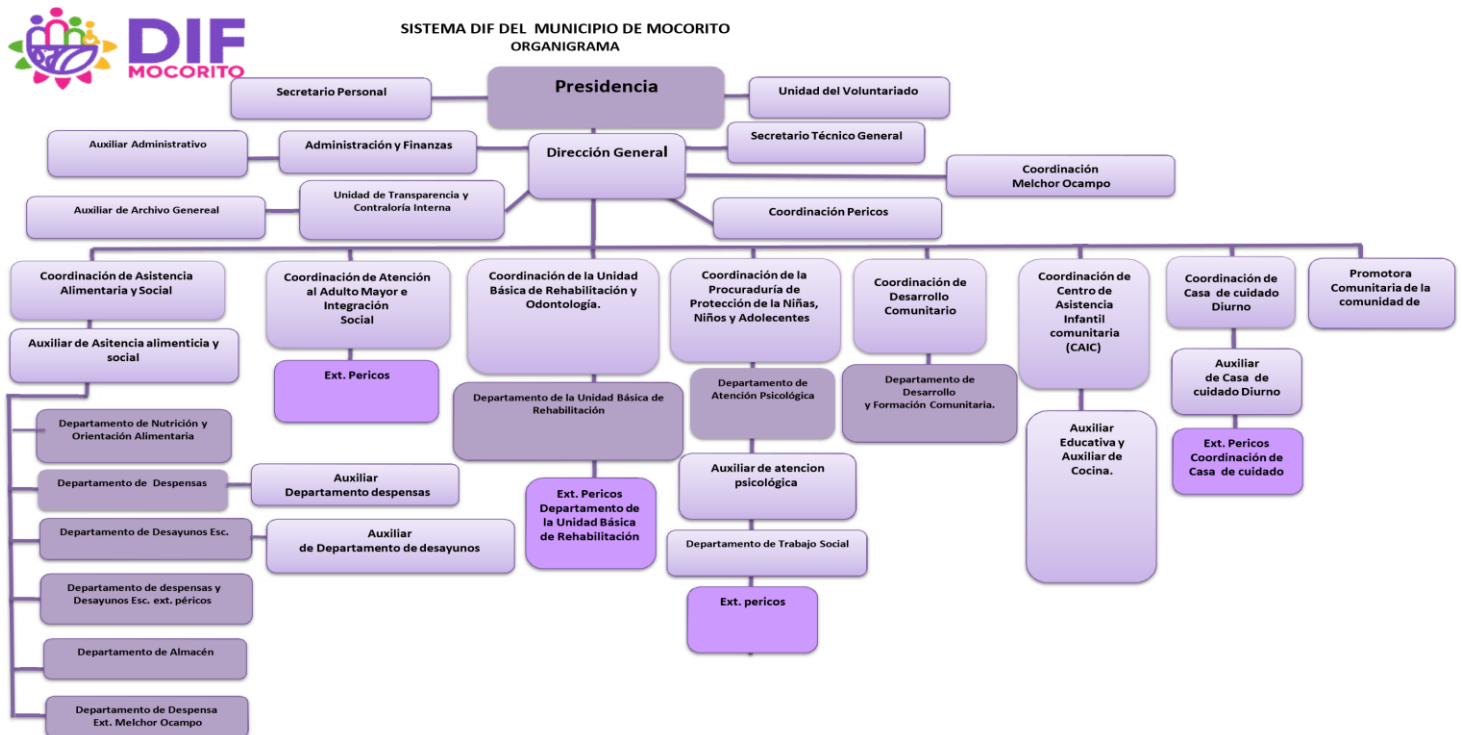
DIF MOCORITO

SISTEMA DIF DEL MUNICIPIO DE MOCORITO
ORGANIGRAMA

Presidencia

Secretario Personal

Unidad del Voluntariado

Dirección General

Auxiliar Administrativo

Administración y Finanzas

Secretario Técnico General

Coordinación Melchor Ocampo

Auxiliar de Archivo Genereal

Unidad de Transparencia y Contraloría Interna

Coordinación Pericos

Coordinación de Asistencia Alimentaria y Social

Auxiliar de Asitencia alimenticia y social

Departamento de Nutrición y Orientación Alimentaria

Departamento de Despensas

Auxiliar Departamento despensas

Departamento de Desayunos Esc.

Auxiliar de Departamento de desayunos

Departamento de despensas y Desayunos Esc. ext. péricos

Departamento de Almacén

Departamento de Despensa Ext. Melchor Ocampo

Coordinación de Atención al Adulto Mayor e Integración Social

Ext. Pericos

Coordinación de la Unidad Básica de Rehabilitación y Odontología.

Departamento de la Unidad Básica de Rehabilitación

Ext. Pericos Departamento de la Unidad Básica de Rehabilitación

Coordinación de la Procuraduría de Protección de la Niñas, Niños y Adolecentes

Departamento de Atención Psicológica

Auxiliar de atencion psicológica

Departamento de Trabajo Social

Ext. pericos

Coordinación de Desarrollo Comunitario

Departamento de Desarrollo y Formación Comunitaria.

Coordinación de Centro de Asistencia Infantil comunitaria (CAIC)

Auxiliar Educativa y Auxiliar de Cocina.

Coordinación de Casa de cuidado Diurno

Auxiliar de Casa de cuidado Diurno

Ext. Pericos Coordinación de Casa de cuidado

Promotora Comunitaria de la comunidad de